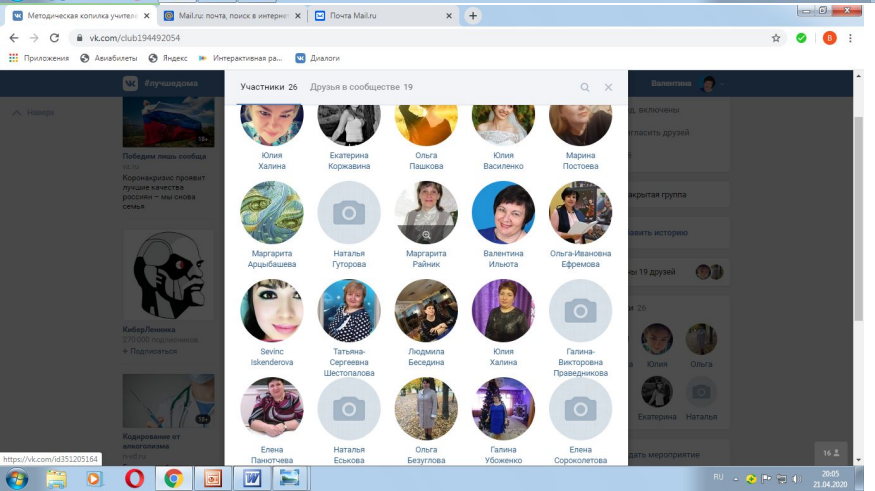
Методическая копилка учителя | Mail.ru: почта, поиск в интерне | Почта Mail.ru

vk.com/club194492054

Приложения Авиабилеты Яндекс Интерактивная ра... Диалоги

#лучшедома

Валентина

Новости

Победим лишь сообща

Коронакризис проявит лучшие качества россиян – мы снова семья

КиберЛенина
210 000 подписчиков
+ Подписаться

Кодирование от алкоголизма

Участники 26 Друзья в сообществе 19

Юлия Халина
Екатерина Коржавина
Ольга Пашкова
Юлия Василенко
Марина Постоева
Маргарита Арцыбашева
Наталья Гуторова
Маргарита Райник
Валентина Ильюта
Ольга-Ивановна Ефремова
Sevinc Iskenderova
Татьяна-Сергеевна Шестопалова
Людмила Беседина
Юлия Халина
Галина-Викторовна Праведникова
Елена Пакотина
Наталья Еськова
Ольга Безуглова
Галина Убоженко
Елена Сороколетова

д, включены
гласить друзей
акрытая группа
вить историю
ы 19 друзей
и 26
Юлия Ольга
Екатерина Наталья
дать мероприятие

https://vk.com/id351205164

16

RU 20:05 21.04.2020